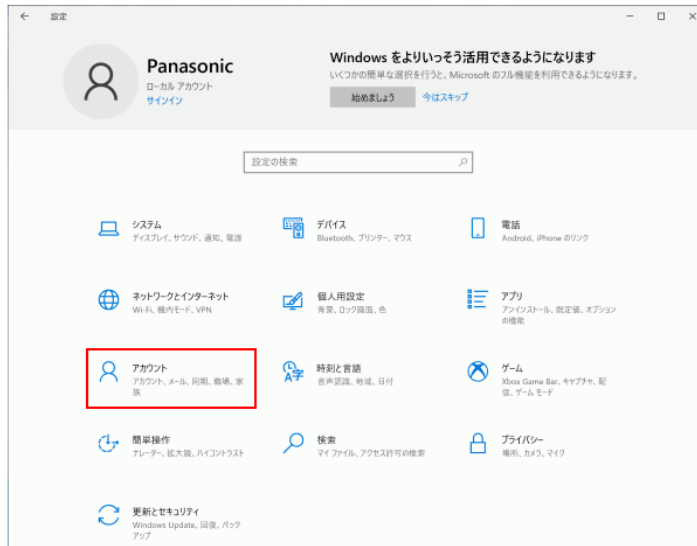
← 設定

Panasonic
ローカル アカウント
サインイン

Windows をよりいっそう活用できるようになります
いくつかの簡単な選択を行うと、Microsoft のフル機能を最大限に活用できるようになります。
始めましょう 今はスキップ

設定の検索

システム
ディスプレイ、サウンド、通知、電源

デバイス
Bluetooth、プリンター、マウス

電話
Android、iPhone のリンク

ネットワークとインターネット
Wi-Fi、機内モード、VPN

個人用設定
背景、ロック画面、色

アプリ
アンインストール、既定値、オプションの機能

アカウント
アカウント、メール、同期、職場、家族

時刻と言語
音声認識、地域、日付

ゲーム
Xbox Game Bar、キャプチャ、ゲーム モード

簡単操作
ナレーター、拡大鏡、ハイコントラスト

検索
マイ ファイル、アクセス許可の検索

プライバシー
場所、カメラ、マイク

更新とセキュリティ
Windows Update、回復、バックアップ